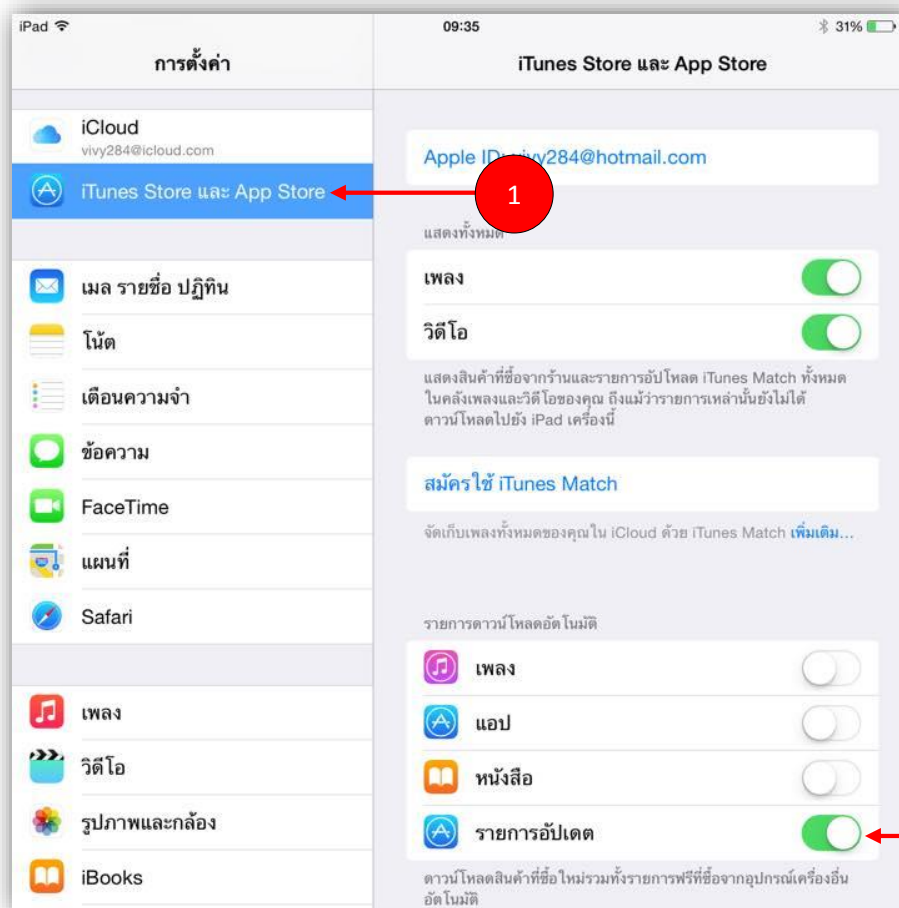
iPad
09:35
31%

การตั้งค่า

iCloud
vivy284@icloud.com
iTunes Store และ App Store

เมล รายชื่อ ปฏิทิน
โน้ต
เตือนความจำ
ข้อความ
FaceTime
แผนที่
Safari

เพลง
วิดีโอ
รูปภาพและกล้อง
iBooks

iTunes Store และ App Store

Apple ID: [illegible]vy284@hotmail.com

1

แสดงทั้งหมด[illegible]
เพลง
วิดีโอ
แสดงสินค้าที่ซื้อจากร้านและรายการอัปโหลด iTunes Match ทั้งหมด ในคลังเพลงและวิดีโอของคุณ ถึงแม้ว่ารายการเหล่านั้นยังไม่ได้ดาวน์โหลดไปยัง iPad เครื่องนี้

สมัครใช้ iTunes Match
จัดเก็บเพลงทั้งหมดของคุณใน iCloud ด้วย iTunes Match เพิ่มเติม...

รายการดาวน์โหลดอัตโนมัติ
เพลง
แอป
หนังสือ
รายการอัปเดต
ดาวน์โหลดสินค้าที่ซื้อใหม่รวมทั้งรายการฟรีที่ซื้อจากอุปกรณ์เครื่องอื่นอัตโนมัติ